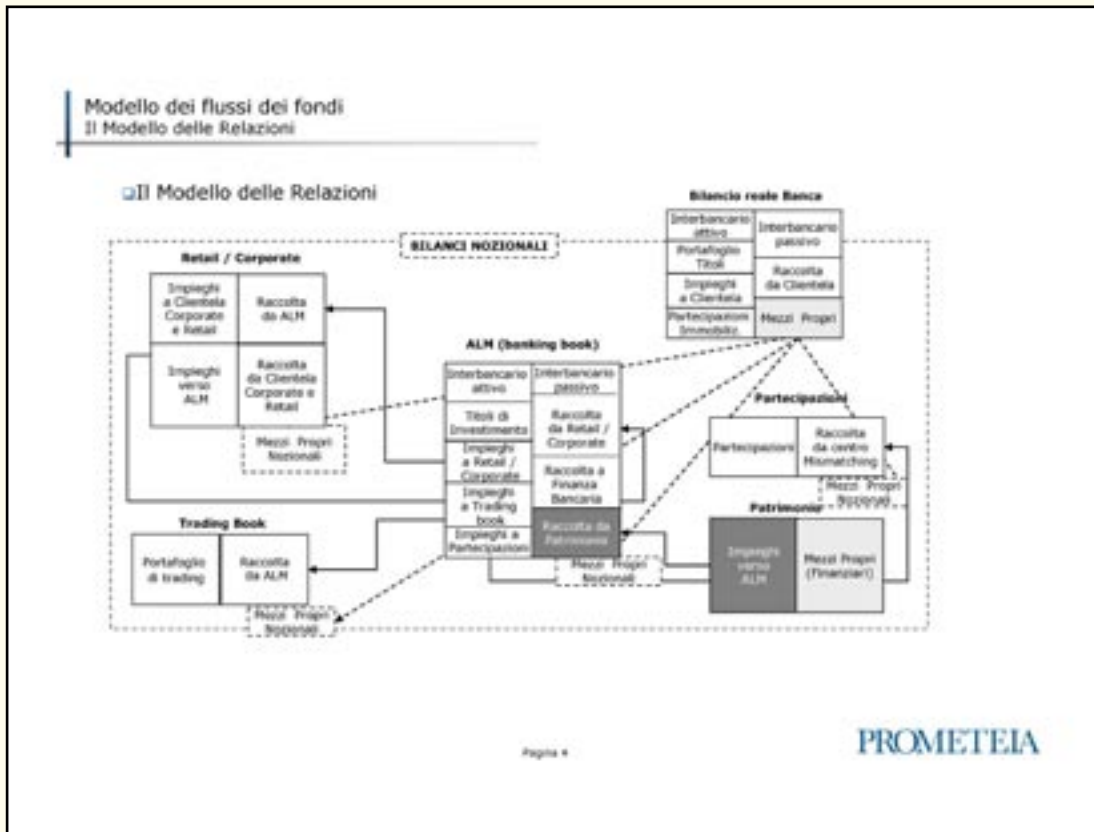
Modello dei flussi dei fondi
Il Modello delle Relazioni

Il Modello delle Relazioni

Bilancio reale Banca

| Interbancario attivo | Interbancario passivo |
|---|---|
| Portafoglio Titoli | Raccolta da Clientela |
| Impieghi a Clientela | |
| Partecipazioni Immobiliz. | Mezzi Propri |

BILANCI NOZIONALI

Retail / Corporate

| Impieghi a Clientela Corporate e Retail | Raccolta da ALM |
|---|---|
| Impieghi verso ALM | Raccolta da Clientela Corporate e Retail |

Mezzi Propri Nozionali

ALM (banking book)

| Interbancario attivo | Interbancario passivo |
|---|---|
| Titoli di Investimento | Raccolta da Retail / Corporate |
| Impieghi a Retail / Corporate | Raccolta a Finanza Bancaria |
| Impieghi a Trading book | Raccolta da Patrimonio |
| Impieghi a Partecipazioni | |

Mezzi Propri Nozionali

Partecipazioni

| Partecipazioni | Raccolta da centro Mismatching |
|---|---|

Mezzi Propri Nozionali

Patrimonio

| Impieghi verso ALM | Mezzi Propri (Finanziari) |
|---|---|

Trading Book

| Portafoglio di trading | Raccolta da ALM |
|---|---|

Mezzi Propri Nozionali

Pagina 4

PROMETEIA